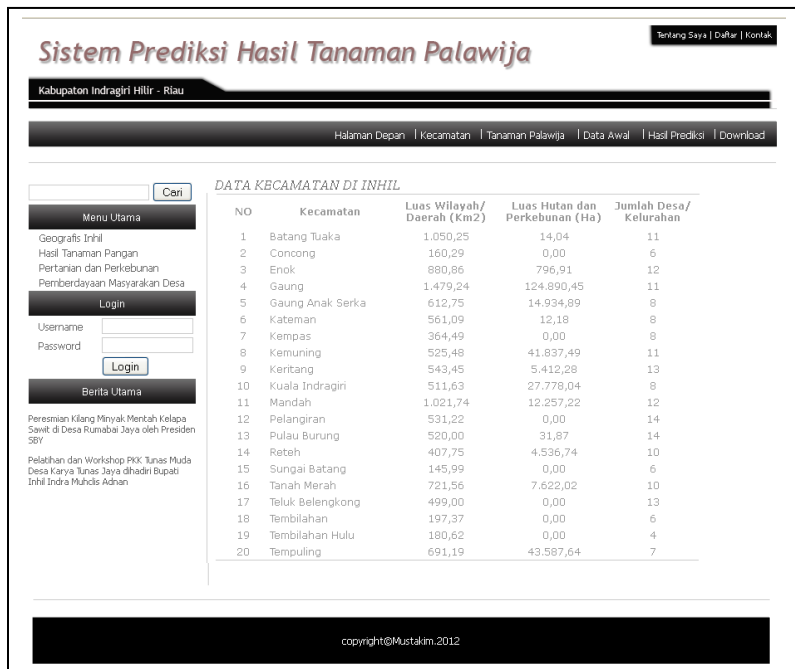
Tentang Saya | Daftar | Kontak

Sistem Prediksi Hasil Tanaman Palawija

Kabupaten Indragiri Hilir - Riau

Halaman Depan | Kecamatan | Tanaman Palawija | Data Awal | Hasil Prediksi | Download

Cari

Menu Utama

Geografis Inhil
Hasil Tanaman Pangan
Pertanian dan Perkebunan
Pemberdayaan Masyarakat Desa

Login

Username
Password
Login

Berita Utama

Peresmian Kilang Minyak Mentah Kelapa Sawit di Desa Rumabai Jaya oleh Presiden SBY

Pelatihan dan Workshop PKK Tunas Muda Desa Karya Tunas Jaya dihadiri Bupati Inhil Indra Muhclis Adnan

DATA KECAMATAN DI INHIL

| NO | Kecamatan | Luas Wilayah/ Daerah (Km2) | Luas Hutan dan Perkebunan (Ha) | Jumlah Desa/ Kelurahan |
|---|---|---|---|---|
| 1 | Batang Tuaka | 1.050,25 | 14,04 | 11 |
| 2 | Concong | 160,29 | 0,00 | 6 |
| 3 | Enok | 880,86 | 796,91 | 12 |
| 4 | Gaung | 1.479,24 | 124.890,45 | 11 |
| 5 | Gaung Anak Serka | 612,75 | 14.934,89 | 8 |
| 6 | Kateman | 561,09 | 12,18 | 8 |
| 7 | Kempas | 364,49 | 0,00 | 8 |
| 8 | Kemuning | 525,48 | 41.837,49 | 11 |
| 9 | Keritang | 543,45 | 5.412,28 | 13 |
| 10 | Kuala Indragiri | 511,63 | 27.778,04 | 8 |
| 11 | Mandah | 1.021,74 | 12.257,22 | 12 |
| 12 | Pelangiran | 531,22 | 0,00 | 14 |
| 13 | Pulau Burung | 520,00 | 31,87 | 14 |
| 14 | Reteh | 407,75 | 4.536,74 | 10 |
| 15 | Sungai Batang | 145,99 | 0,00 | 6 |
| 16 | Tanah Merah | 721,56 | 7.622,02 | 10 |
| 17 | Teluk Belengkong | 499,00 | 0,00 | 13 |
| 18 | Tembilahan | 197,37 | 0,00 | 6 |
| 19 | Tembilahan Hulu | 180,62 | 0,00 | 4 |
| 20 | Tempuling | 691,19 | 43.587,64 | 7 |

copyright©Mustakim.2012